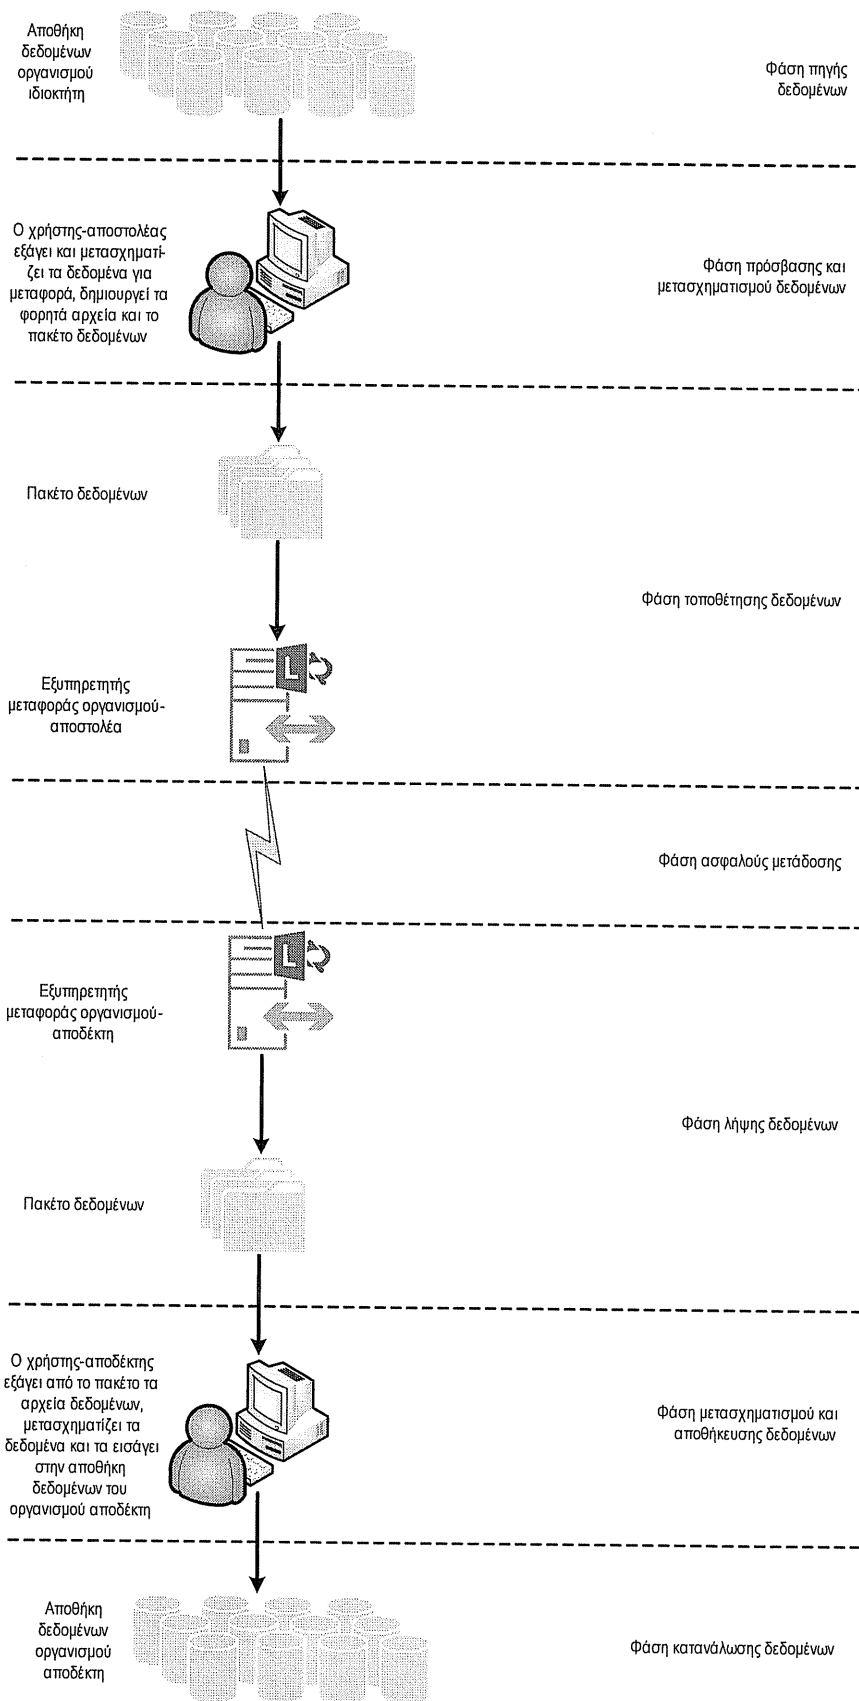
Αποθήκη δεδομένων οργανισμού ιδιοκτήτη

Φάση πηγής δεδομένων

Ο χρήστης-αποστολέας εξάγει και μετασχηματίζει τα δεδομένα για μεταφορά, δημιουργεί τα φορητά αρχεία και το πακέτο δεδομένων

Φάση πρόσβασης και μετασχηματισμού δεδομένων

Πακέτο δεδομένων

Φάση τοποθέτησης δεδομένων

Εξυπηρετητής μεταφοράς οργανισμού-αποστολέα

Φάση ασφαλούς μετάδοσης

Εξυπηρετητής μεταφοράς οργανισμού-αποδέκτη

Φάση λήψης δεδομένων

Πακέτο δεδομένων

Ο χρήστης-αποδέκτης εξάγει από το πακέτο τα αρχεία δεδομένων, μετασχηματίζει τα δεδομένα και τα εισάγει στην αποθήκη δεδομένων του οργανισμού αποδέκτη

Φάση μετασχηματισμού και αποθήκευσης δεδομένων

Αποθήκη δεδομένων οργανισμού αποδέκτη

Φάση κατανάλωσης δεδομένων